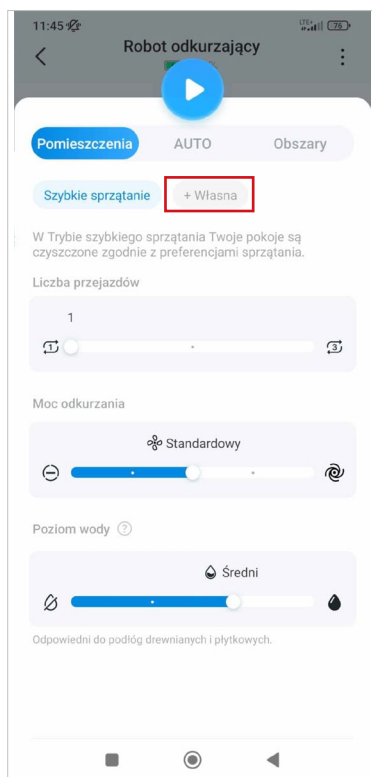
11:45

76

Robot odkurzający

Pomieszczenia AUTO Obszary

Szybkie sprzątanie + Własna

W Trybie szybkiego sprzątania Twoje pokoje są czyszczone zgodnie z preferencjami sprzątania.

Liczba przejazdów

1

1 3

Moc odkurzania

Standardowy

Poziom wody ?

Średni

Odpowiedni do podłóg drewnianych i płytkowych.